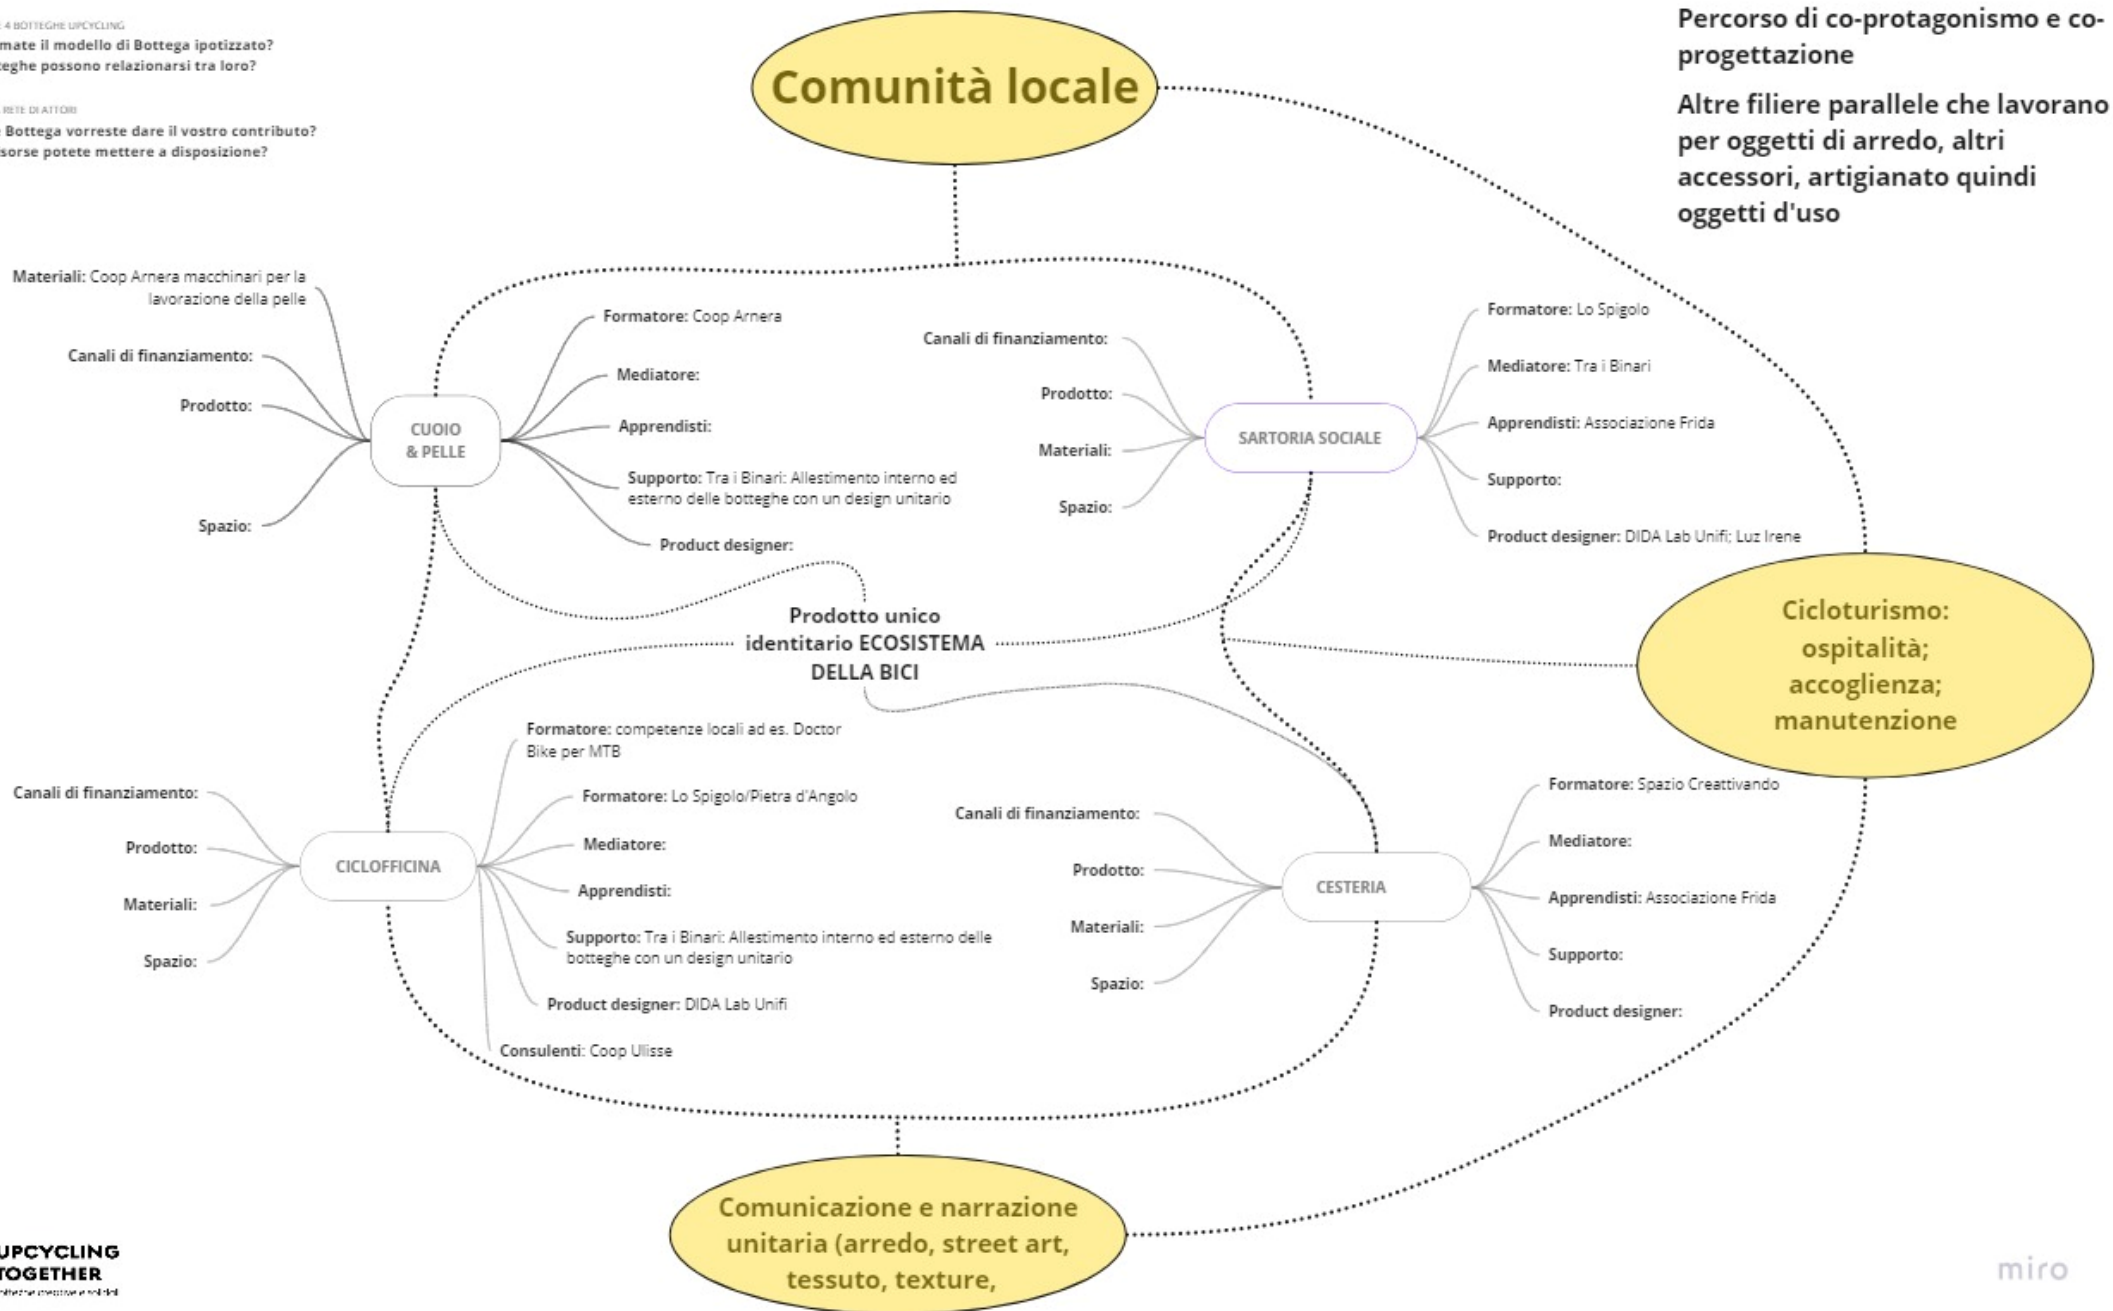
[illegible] 4 BOTTEGHE UPCYCLING
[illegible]mate il modello di Bottega ipotizzato?
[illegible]teghe possono relazionarsi tra loro?

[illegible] RETE DI ATTORI
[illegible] Bottega vorreste dare il vostro contributo?
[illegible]sorse potete mettere a disposizione?

Comunità locale

Percorso di co-protagonismo e co-progettazione

Altre filiere parallele che lavorano per oggetti di arredo, altri accessori, artigianato quindi oggetti d'uso

Materiali: Coop Arnera macchinari per la lavorazione della pelle
Canali di finanziamento:
Prodotto:
Spazio:

CUOIO & PELLE

Formatore: Coop Arnera
Mediatore:
Apprendisti:
Supporto: Tra i Binari: Allestimento interno ed esterno delle botteghe con un design unitario
Product designer:

Canali di finanziamento:
Prodotto:
Materiali:
Spazio:

SARTORIA SOCIALE

Formatore: Lo Spigolo
Mediatore: Tra i Binari
Apprendisti: Associazione Frida
Supporto:
Product designer: DIDA Lab Unifi; Luz Irene

Prodotto unico identitario ECOSISTEMA DELLA BICI

Cicloturismo: ospitalità; accoglienza; manutenzione

Canali di finanziamento:
Prodotto:
Materiali:
Spazio:

CICLOFFICINA

Formatore: competenze locali ad es. Doctor Bike per MTB
Formatore: Lo Spigolo/Pietra d'Angolo
Mediatore:
Apprendisti:
Supporto: Tra i Binari: Allestimento interno ed esterno delle botteghe con un design unitario
Product designer: DIDA Lab Unifi
Consulenti: Coop Ulisse

Canali di finanziamento:
Prodotto:
Materiali:
Spazio:

CESTERIA

Formatore: Spazio Creattivando
Mediatore:
Apprendisti: Associazione Frida
Supporto:
Product designer:

Comunicazione e narrazione unitaria (arredo, street art, tessuto, texture,

UPCYCLING TOGETHER
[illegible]

miro